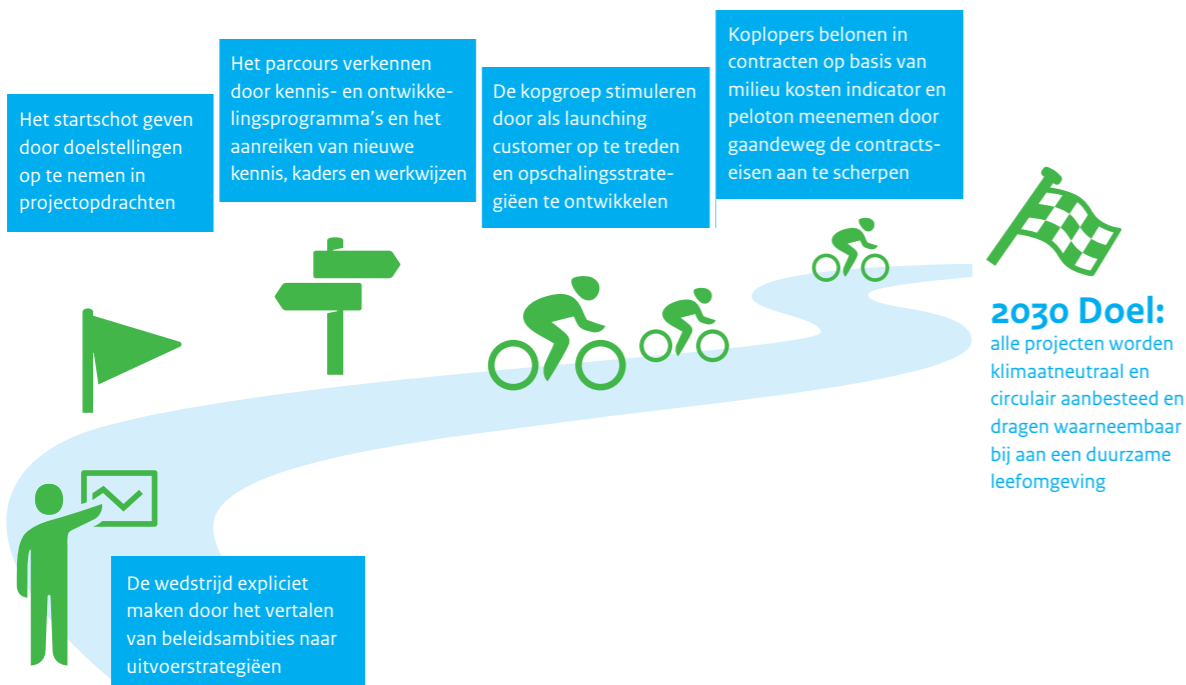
Het startschot geven door doelstellingen op te nemen in projectopdrachten

Het parcours verkennen door kennis- en ontwikkelingsprogramma's en het aanreiken van nieuwe kennis, kaders en werkwijzen

De kopgroep stimuleren door als launching customer op te treden en opschalingsstrategiëen te ontwikkelen

Koplopers belonen in contracten op basis van milieu kosten indicator en peloton meenemen door gaandeweg de contractseisen aan te scherpen

2030 Doel:
alle projecten worden klimaatneutraal en circulair aanbesteed en dragen waarneembaar bij aan een duurzame leefomgeving

De wedstrijd expliciet maken door het vertalen van beleidsambities naar uitvoerstrategieën